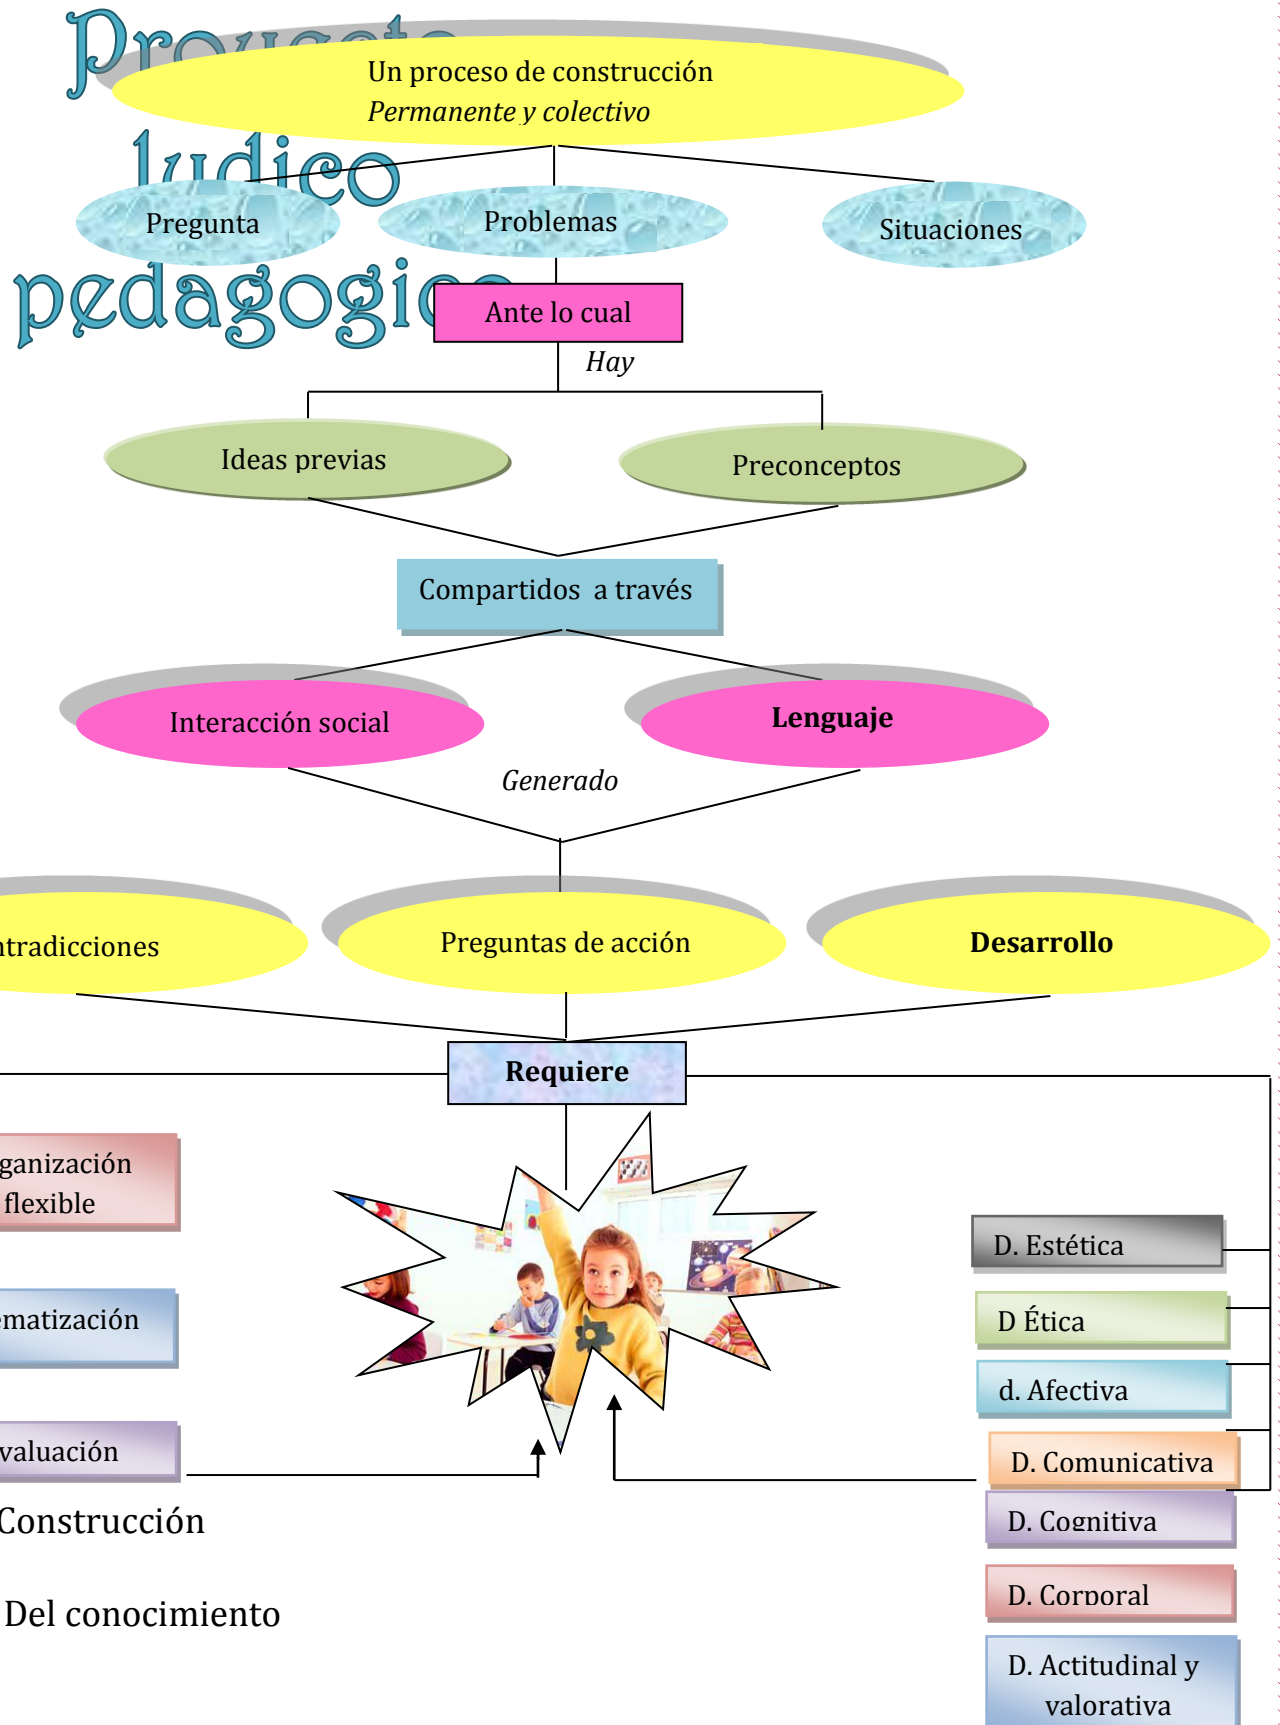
Proyecto
ludico
pedagogico

Un proceso de construcción
Permanente y colectivo

Pregunta
Problemas
Situaciones

Ante lo cual
Hay

Ideas previas
Preconceptos

Compartidos a través

Interacción social
Lenguaje

Generado

ntradicciones
Preguntas de acción
Desarrollo

Requiere

ganización flexible
ematización
valuación

Construcción
Del conocimiento

D. Estética
D Ética
d. Afectiva
D. Comunicativa
D. Cognitiva
D. Corporal
D. Actitudinal y valorativa